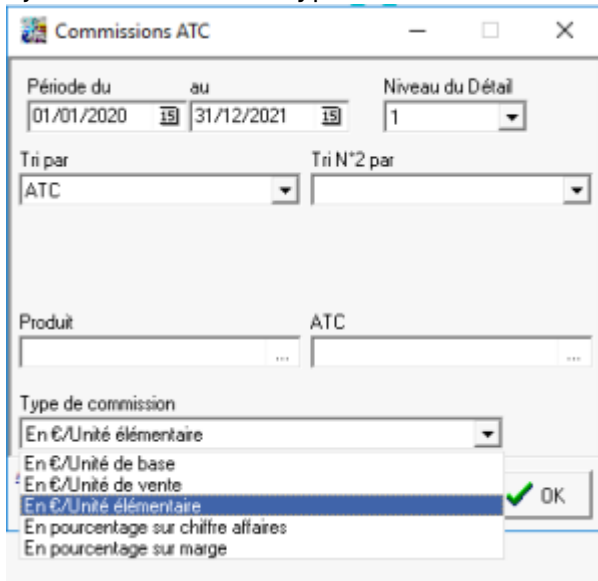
Commissions ATC

Période du
01/01/2020
au
31/12/2021
Niveau du Détail
1

Tri par
ATC
Tri N°2 par

Produit
ATC

Type de commission
En €/Unité élémentaire

En €/Unité de base
En €/Unité de vente
En €/Unité élémentaire
En pourcentage sur chiffre affaires
En pourcentage sur marge

OK